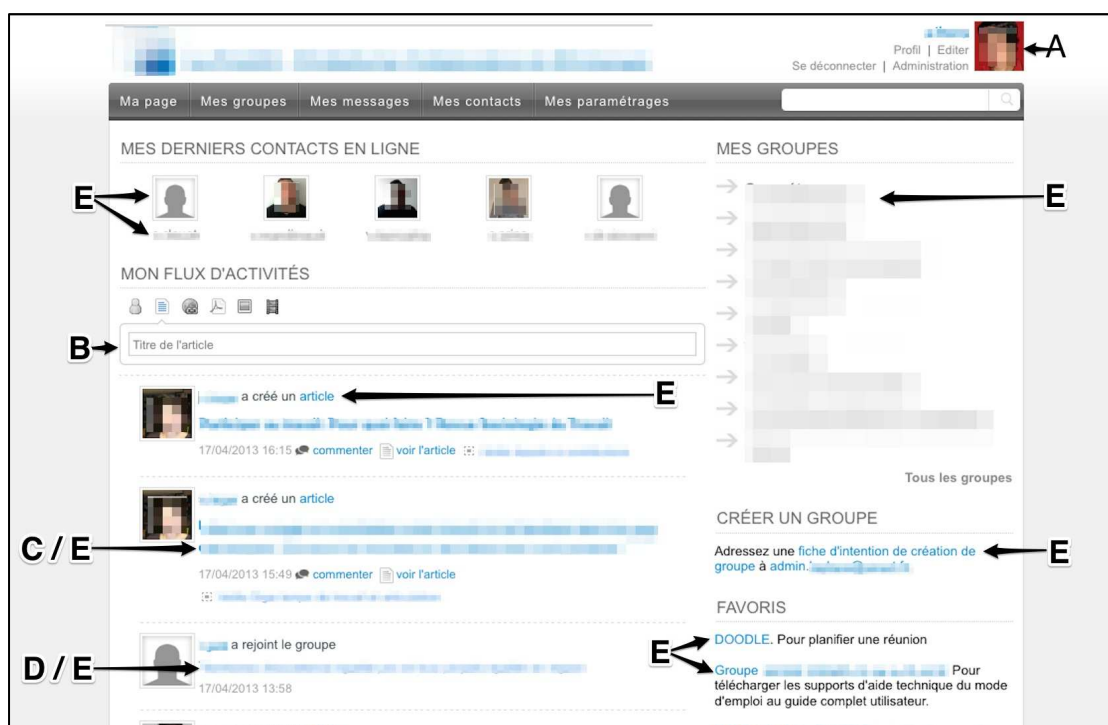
Profil | Editer
Se déconnecter | Administration
A

Ma page | Mes groupes | Mes messages | Mes contacts | Mes paramétrages

MES DERNIERS CONTACTS EN LIGNE

E

MON FLUX D'ACTIVITÉS

B

Titre de l'article

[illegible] a créé un article

E

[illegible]

17/04/2013 16:15 commenter voir l'article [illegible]

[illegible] a créé un article

C / E

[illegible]

17/04/2013 15:49 commenter voir l'article

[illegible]

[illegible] a rejoint le groupe

D / E

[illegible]

17/04/2013 13:58

MES GROUPES

E

Tous les groupes

CRÉER UN GROUPE

Adressez une fiche d'intention de création de groupe à admin.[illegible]

E

FAVORIS

E

DOODLE. Pour planifier une réunion

Groupe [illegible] Pour télécharger les supports d'aide technique du mode d'emploi au guide complet utilisateur.